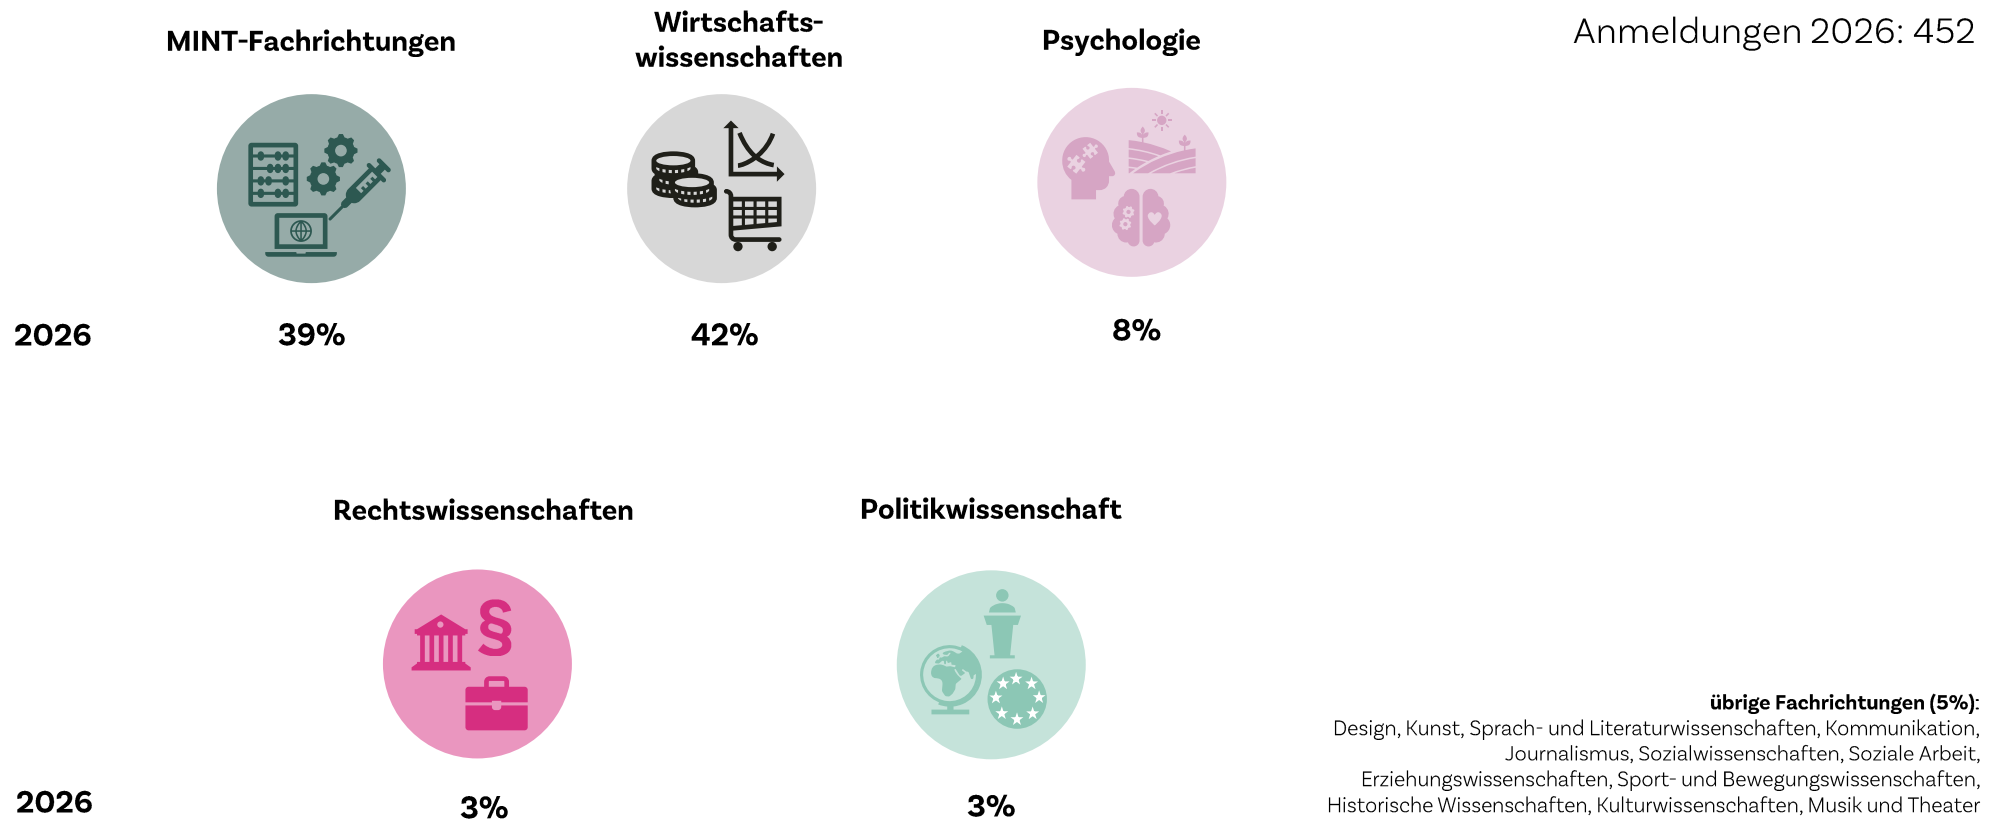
MINT-Fachrichtungen

Wirtschaftswissenschaften

Psychologie

Anmeldungen 2026: 452

2026

39%

42%

8%

Rechtswissenschaften

Politikwissenschaft

übrige Fachrichtungen (5%):
Design, Kunst, Sprach- und Literaturwissenschaften, Kommunikation, Journalismus, Sozialwissenschaften, Soziale Arbeit, Erziehungswissenschaften, Sport- und Bewegungswissenschaften, Historische Wissenschaften, Kulturwissenschaften, Musik und Theater

2026

3%

3%